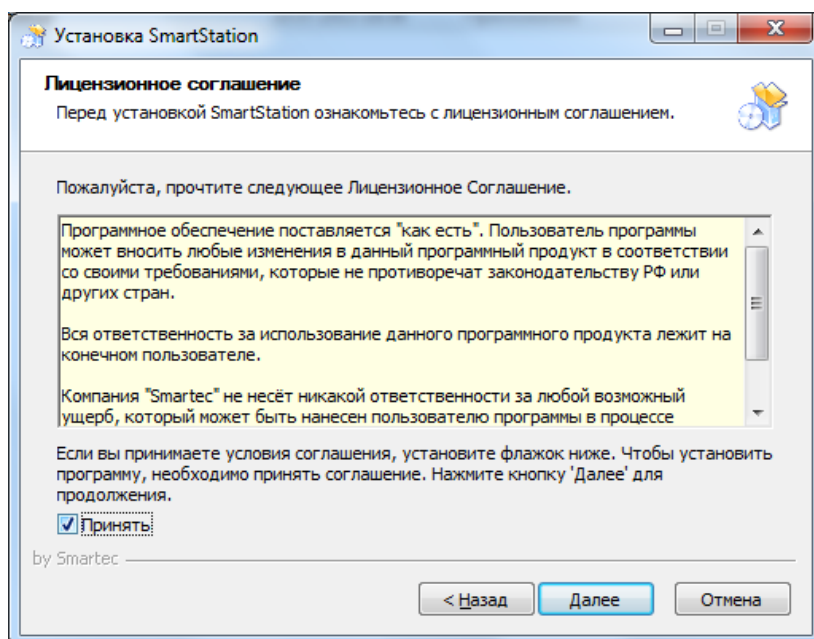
Установка SmartStation

**Лицензионное соглашение**

Перед установкой SmartStation ознакомьтесь с лицензионным соглашением.

Пожалуйста, прочтите следующее Лицензионное Соглашение.

Программное обеспечение поставляется "как есть". Пользователь программы может вносить любые изменения в данный программный продукт в соответствии со своими требованиями, которые не противоречат законодательству РФ или других стран.

Вся ответственность за использование данного программного продукта лежит на конечном пользователе.

Компания "Smartec" не несёт никакой ответственности за любой возможный ущерб, который может быть нанесен пользователю программы в процессе

Если вы принимаете условия соглашения, установите флажок ниже. Чтобы установить программу, необходимо принять соглашение. Нажмите кнопку 'Далее' для продолжения.

Принять

by Smartec

< Назад | Далее | Отмена